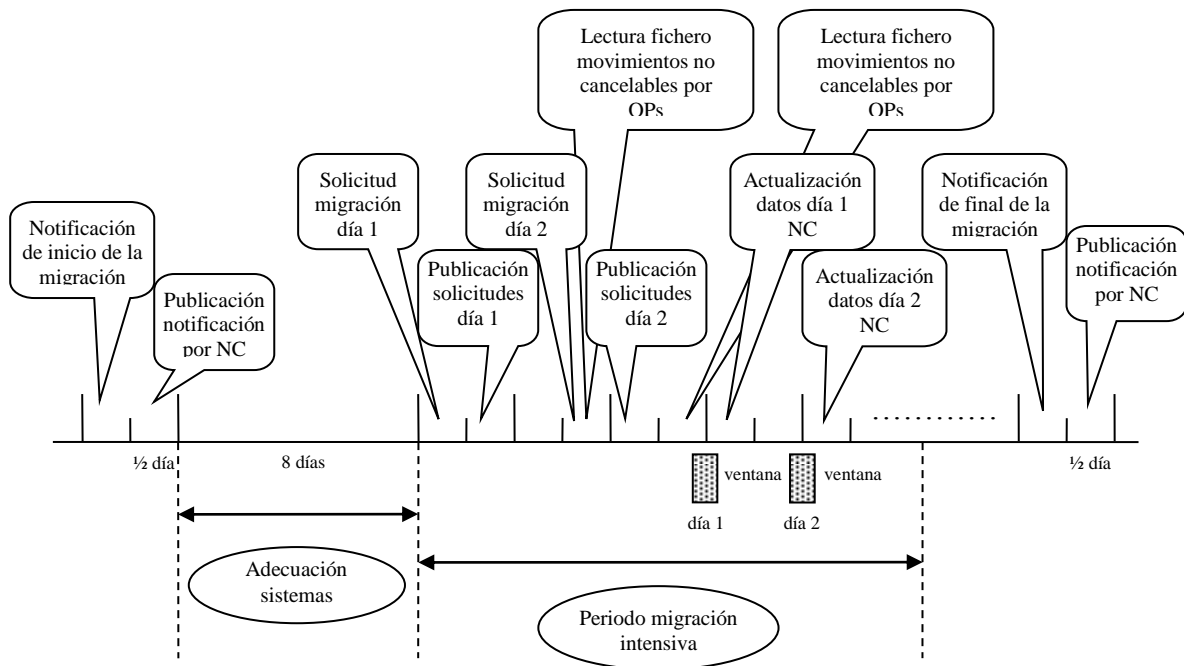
Lectura fichero movimientos no cancelables por OPs

Lectura fichero movimientos no cancelables por OPs

Notificación de inicio de la migración

Publicación notificación por NC

Solicitud migración día 1

Publicación solicitudes día 1

Solicitud migración día 2

Publicación solicitudes día 2

Actualización datos día 1 NC

Actualización datos día 2 NC

Notificación de final de la migración

Publicación notificación por NC

½ día

8 días

ventana día 1

ventana día 2

½ día

Adecuación sistemas

Periodo migración intensiva